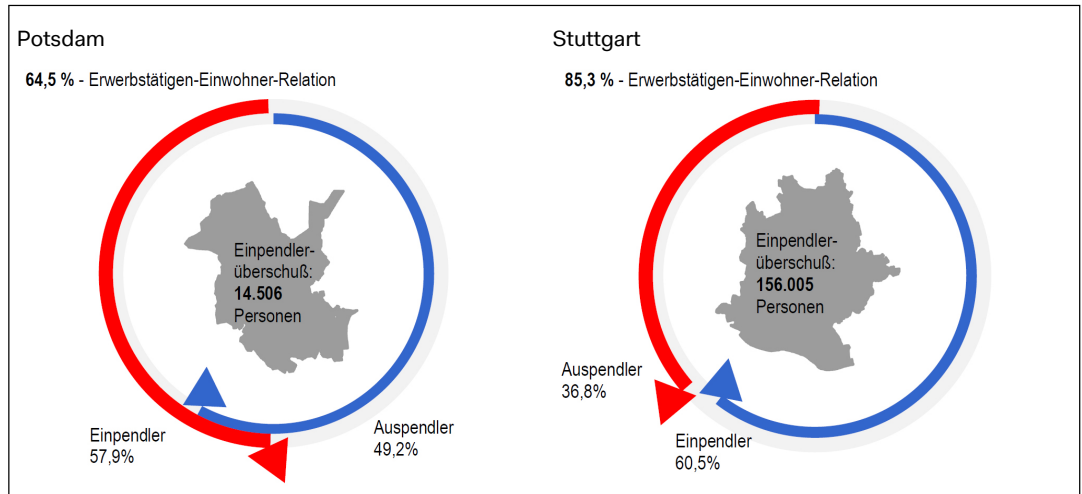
Potsdam

**64,5 %** - Erwerbstätigen-Einwohner-Relation

Einpendlerüberschuß: **14.506** Personen

Einpendler 57,9%

Auspendler 49,2%

Stuttgart

**85,3 %** - Erwerbstätigen-Einwohner-Relation

Einpendlerüberschuß: **156.005** Personen

Auspendler 36,8%

Einpendler 60,5%